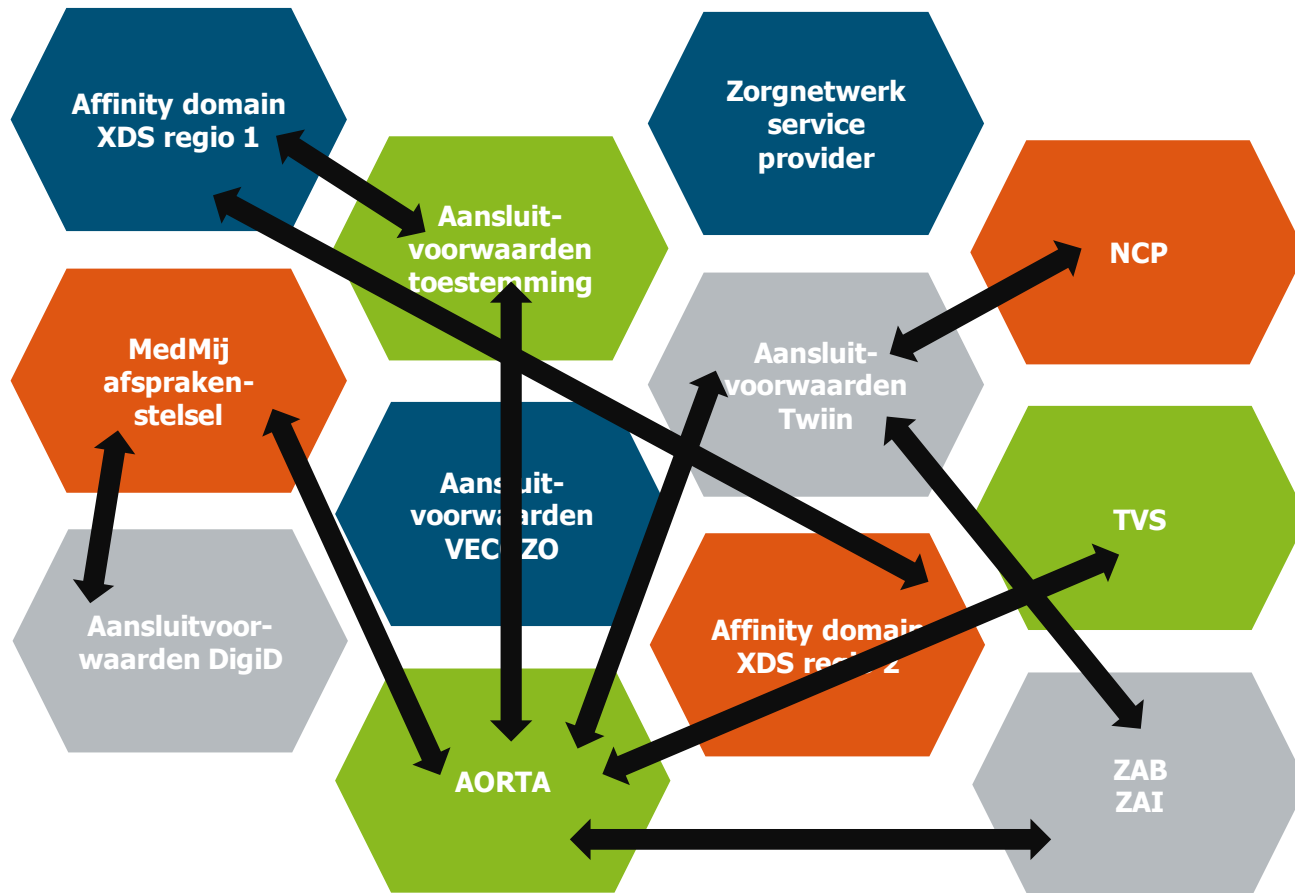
Affinity domain XDS regio 1

Zorgnetwerk service provider

Aansluit-voorwaarden toestemming

NCP

MedMij afspraken-stelsel

Aansluit-voorwaarden Twiin

Aansluit-voorwaarden VEC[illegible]ZO

TVS

Aansluitvoor-waarden DigiD

Affinity domain XDS re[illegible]

AORTA

ZAB ZAI